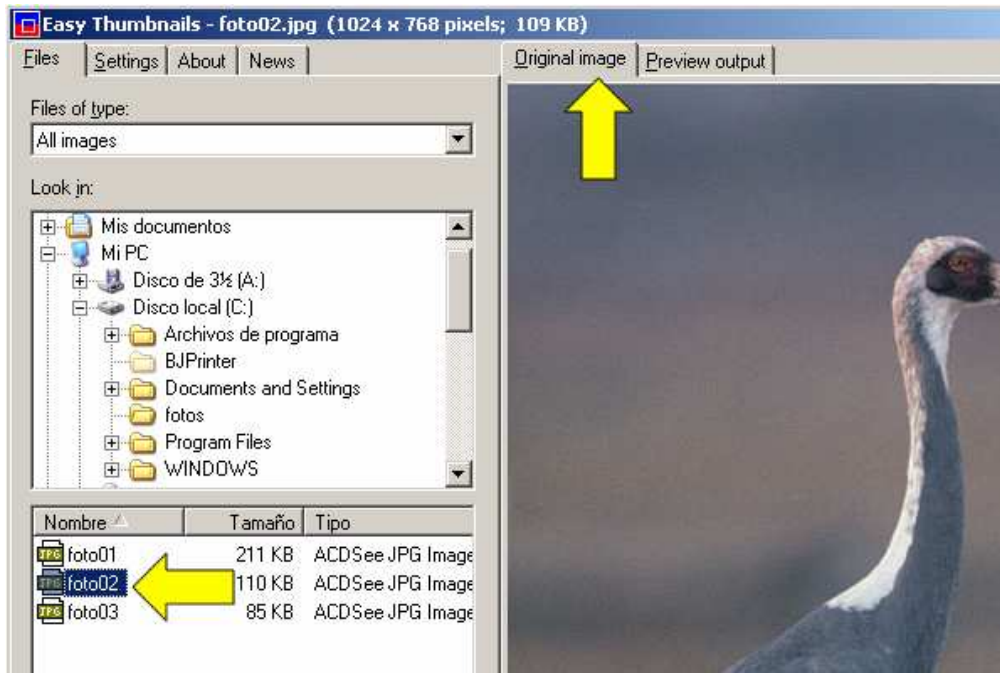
Easy Thumbnails - foto02.jpg (1024 x 768 pixels; 109 KB)

Files | Settings | About | News

Files of type:
All images

Look in:
Mis documentos
Mi PC
Disco de 3½ (A:)
Disco local (C:)
Archivos de programa
BJPrinter
Documents and Settings
fotos
Program Files
WINDOWS

| Nombre | Tamaño | Tipo |
|---|---|---|
| foto01 | 211 KB | ACDSee JPG Image |
| foto02 | 110 KB | ACDSee JPG Image |
| foto03 | 85 KB | ACDSee JPG Image |

Original image | Preview output